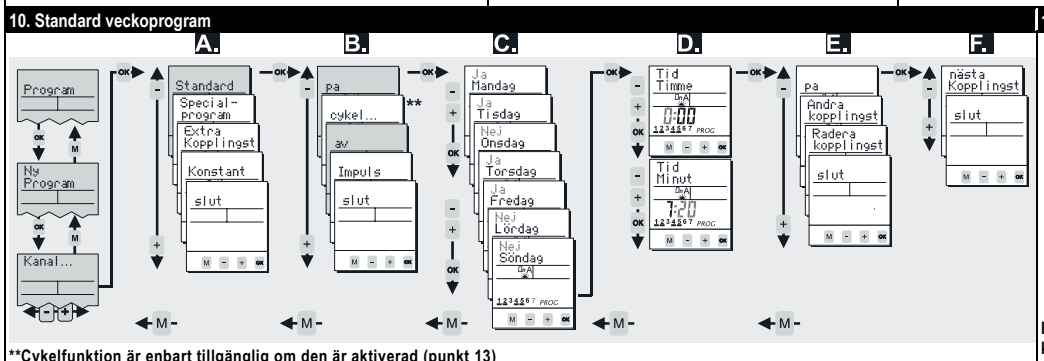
10. Standard veckoprogram

A. B. C. D. E. F.

Program

OK M

Ny Program

OK M

Kanal...

- +

OK

- Standard

Special-program

Extra Kopplingst

Konstant

slut

M - + OK

+

M

OK

pa

cykel... **

av

Impuls

slut

M - + OK

+

M

OK

Ja Mandag

Ja Tisdag

Nej Onsdag

Ja Torsdag

Ja Fredag

Nej Lördag

Nej Söndag

0nA

1 2 3 4 5 6 7 PROC

M - + OK

- + OK

- + OK

M

OK

Tid Timme

0nA

0:00

1 2 3 4 5 6 7 PROC

M - + OK

- + OK

Tid Minut

0nA

7:20

1 2 3 4 5 6 7 PROC

M - + OK

- + OK

M

OK

pa

Andra kopplingst

Radera kopplingst

slut

M - + OK

+

M

OK

nästa Kopplingst

slut

M - + OK

- +

**Cykelfunktion är enbart tillgänglig om den är aktiverad (punkt 13)